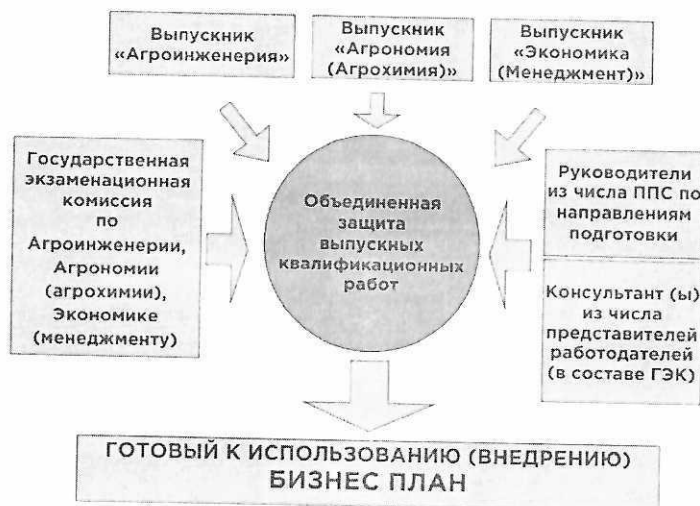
Выпускник «Агроинженерия»

Выпускник «Агрономия (Агрохимия)»

Выпускник «Экономика (Менеджмент)»

Государственная экзаменационная комиссия по Агроинженерии, Агрономии (агрохимии), Экономике (менеджменту)

Объединенная защита выпускных квалификационных работ

Руководители из числа ППС по направлениям подготовки

Консультант (ы) из числа представителей работодателей (в составе ГЭК)

ГОТОВЫЙ К ИСПОЛЬЗОВАНИЮ (ВНЕДРЕНИЮ) БИЗНЕС ПЛАН